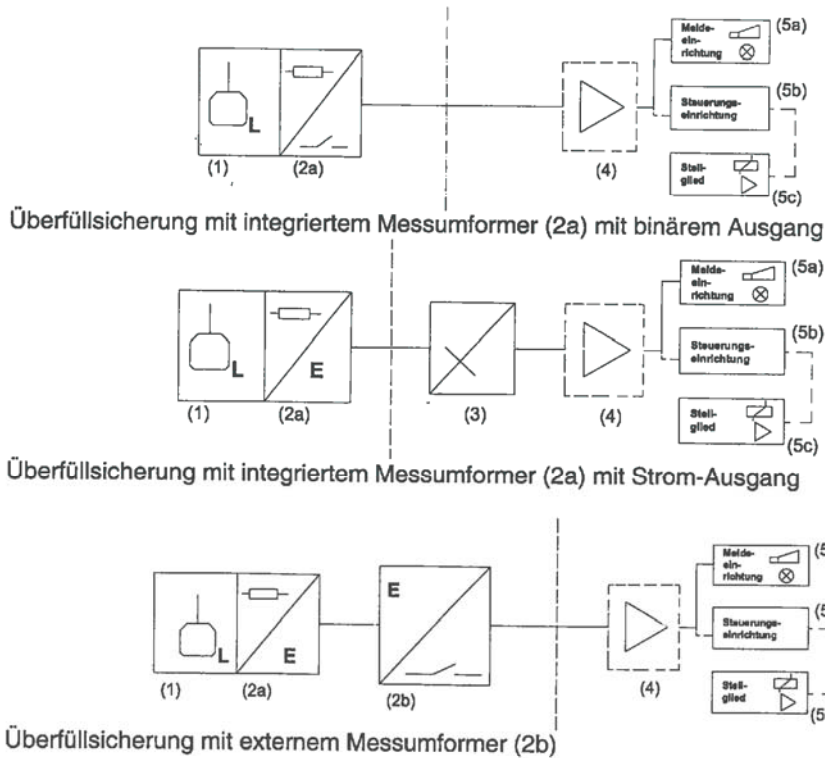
L

(1) (2a)

(4)

Melde-einrichtung (5a)

Steuerungs-einrichtung (5b)

Stell-glied (5c)

Überfüllsicherung mit integriertem Messumformer (2a) mit binärem Ausgang

L E

(1) (2a)

(3)

(4)

Melde-einrichtung (5a)

Steuerungs-einrichtung (5b)

Stell-glied (5c)

Überfüllsicherung mit integriertem Messumformer (2a) mit Strom-Ausgang

L E

(1) (2a)

E

(2b)

(4)

Melde-einrichtung (5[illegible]

Steuerungs-einrichtung (5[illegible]

Stell-glied (5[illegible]

Überfüllsicherung mit externem Messumformer (2b)